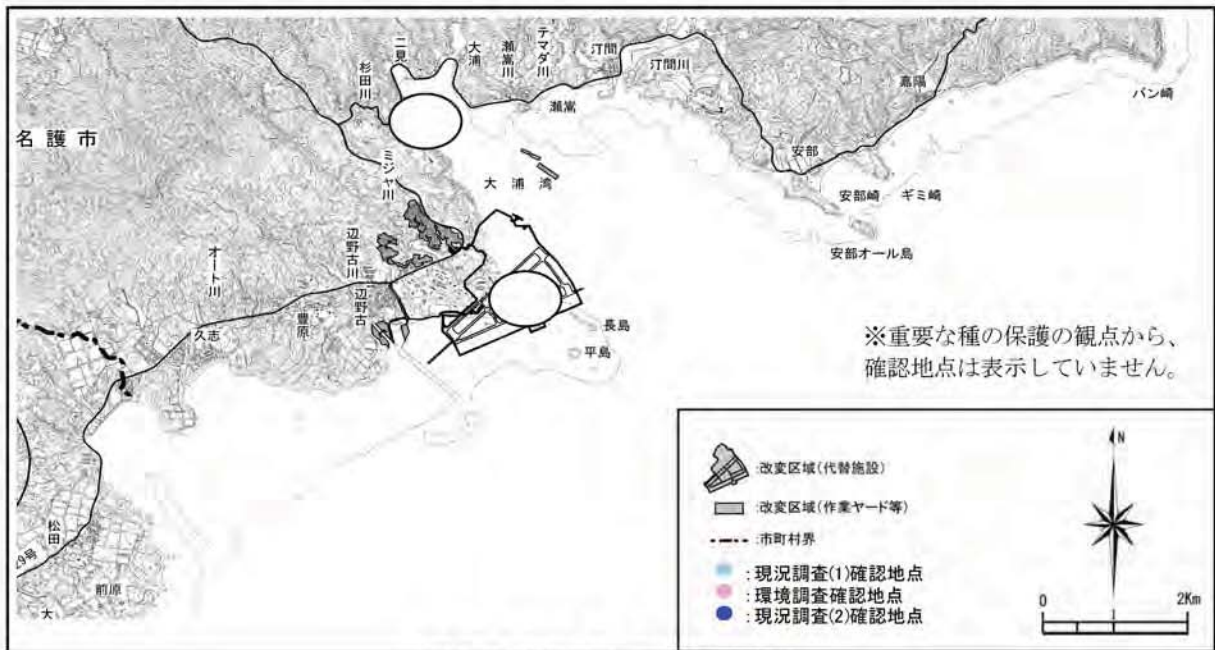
名護市

杉田川

二見

大浦

瀬嵩川

テマダ川

汀間

汀間川

瀬嵩

嘉陽

バン崎

安部

ミジャ川

大浦湾

安部崎

ギミ崎

安部オール島

辺野古川

オート川

辺野古

豊原

久志

長島

平島

※重要な種の保護の観点から、確認地点は表示していません。

松田

29号

前原

大

:改変区域(代替施設)

:改変区域(作業ヤード等)

:市町村界

: 現況調査(1)確認地点

: 環境調査確認地点

: 現況調査(2)確認地点

N

0

2Km